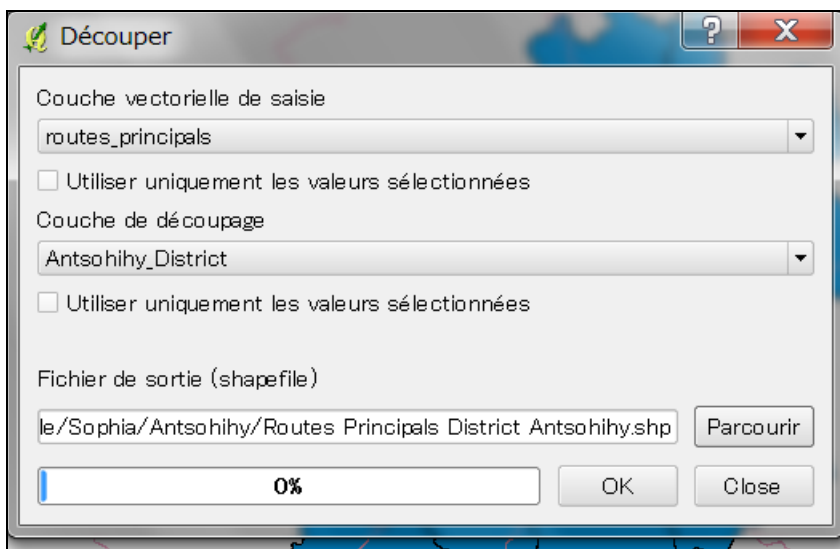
Découper

?

X

Couche vectorielle de saisie

routes_principals

Utiliser uniquement les valeurs sélectionnées

Couche de découpage

Antsohihy_District

Utiliser uniquement les valeurs sélectionnées

Fichier de sortie (shapefile)

le/Sophia/Antsohihy/Routes Principals District Antsohihy.shp

Parcourir

0%

OK

Close